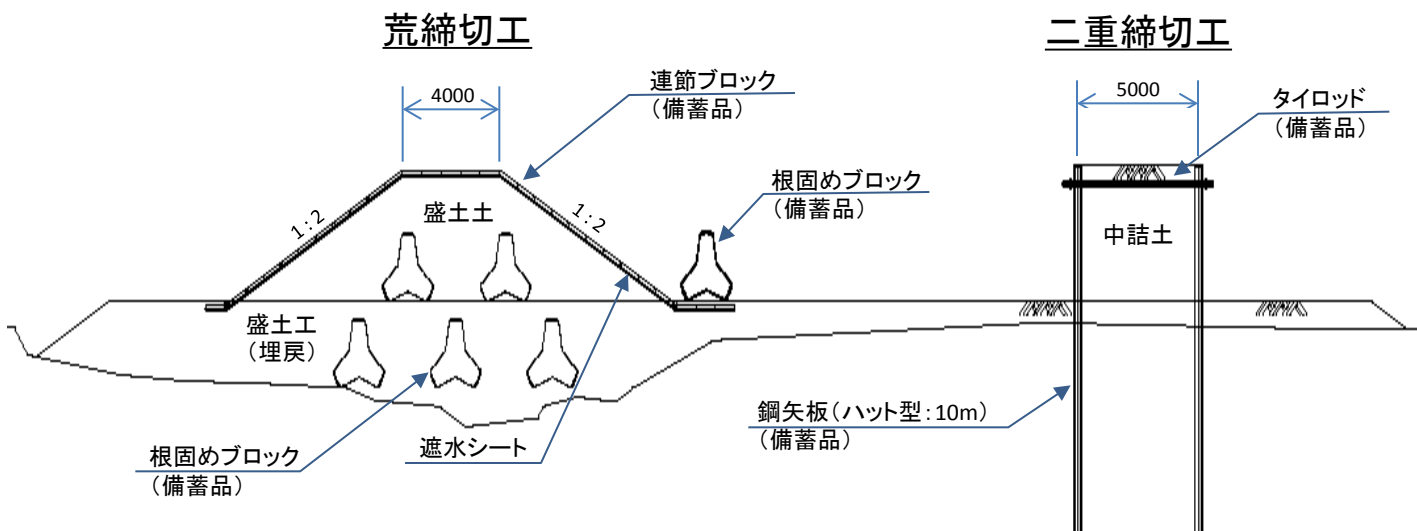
荒締切工

二重締切工

4000

連節ブロック
（備蓄品）

5000

タイロッド
（備蓄品）

1:2

盛土土

1:2

根固めブロック
（備蓄品）

中詰土

盛土工
（埋戻）

鋼矢板（ハット型：10m）
（備蓄品）

根固めブロック
（備蓄品）

遮水シート